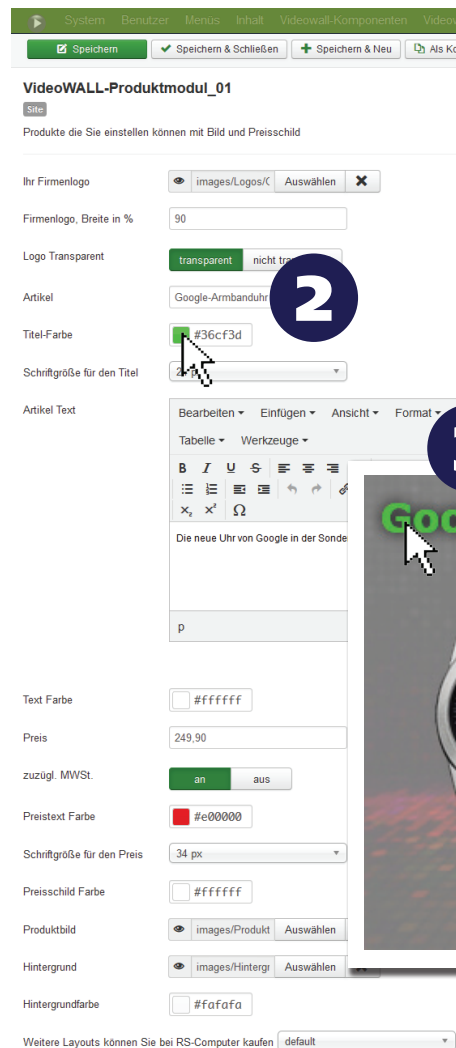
System Benutzer Menüs Inhalt Videowall-Komponenten Videov

Speichern | Speichern & Schließen | Speichern & Neu | Als Ko

VideoWALL-Produktmodul_01

Site

Produkte die Sie einstellen können mit Bild und Preisschild

Ihr Firmenlogo | images/Logos/( | Auswählen

Firmenlogo, Breite in % | 90

Logo Transparent | transparent | nicht tra

2

Artikel | Google-Armbanduhr

Titel-Farbe | #36cf3d

Schriftgröße für den Titel | 2

Artikel Text

Bearbeiten ▾ Einfügen ▾ Ansicht ▾ Format ▾

Tabelle ▾ Werkzeuge ▾

B I U S

$x_2$ $x^2$ Ω

Die neue Uhr von Google in der Sonde

p

Goo

Text Farbe | #ffffff

Preis | 249,90

zuzügl. MWSt. | an | aus

Preistext Farbe | #e00000

Schriftgröße für den Preis | 34 px

Preisschild Farbe | #ffffff

Produktbild | images/Produkt | Auswählen

Hintergrund | images/Hintergr | Auswählen

Hintergrundfarbe | #fafafa

Weitere Layouts können Sie bei RS-Computer kaufen | default